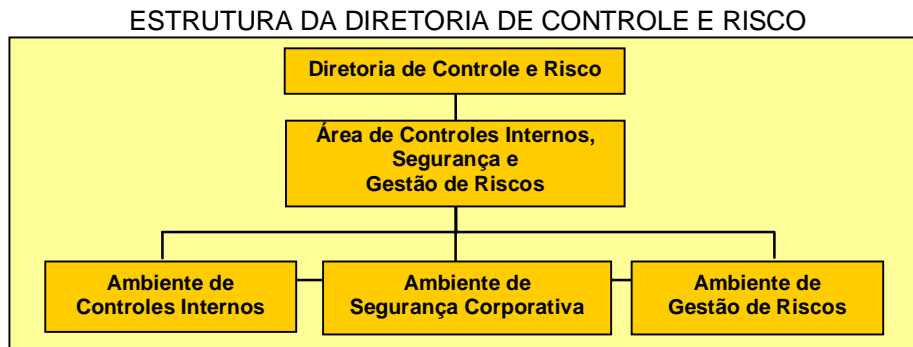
ESTRUTURA DA DIRETORIA DE CONTROLE E RISCO

Diretoria de Controle e Risco

Área de Controles Internos, Segurança e Gestão de Riscos

Ambiente de Controles Internos

Ambiente de Segurança Corporativa

Ambiente de Gestão de Riscos